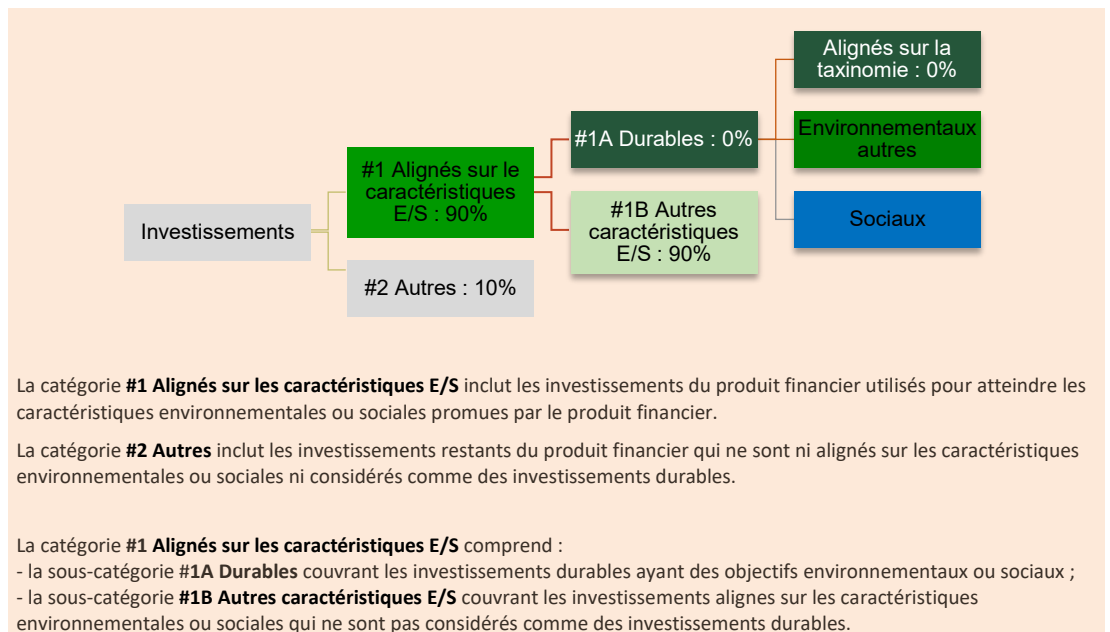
Investissements

#1 Alignés sur le caractéristiques E/S : 90%

#2 Autres : 10%

#1A Durables : 0%

#1B Autres caractéristiques E/S : 90%

Alignés sur la taxinomie : 0%

Environnementaux autres

Sociaux

La catégorie **#1 Alignés sur les caractéristiques E/S** inclut les investissements du produit financier utilisés pour atteindre les caractéristiques environnementales ou sociales promues par le produit financier.

La catégorie **#2 Autres** inclut les investissements restants du produit financier qui ne sont ni alignés sur les caractéristiques environnementales ou sociales ni considérés comme des investissements durables.

La catégorie **#1 Alignés sur les caractéristiques E/S** comprend :
- la sous-catégorie **#1A Durables** couvrant les investissements durables ayant des objectifs environnementaux ou sociaux ;
- la sous-catégorie **#1B Autres caractéristiques E/S** couvrant les investissements alignes sur les caractéristiques environnementales ou sociales qui ne sont pas considérés comme des investissements durables.